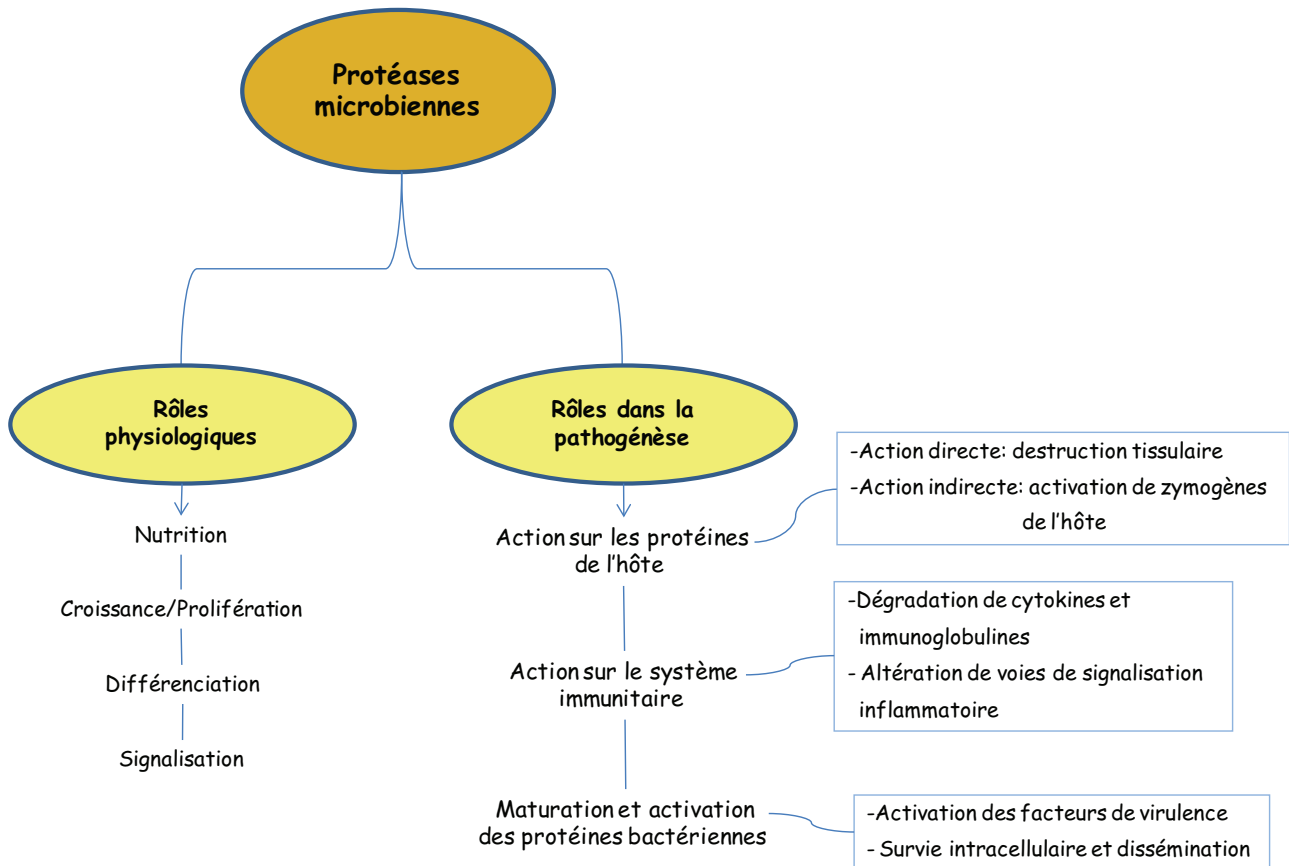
Protéases microbiennes

Rôles physiologiques

Nutrition

Croissance/Prolifération

Différenciation

Signalisation

Rôles dans la pathogénèse

Action sur les protéines de l'hôte

-Action directe: destruction tissulaire
-Action indirecte: activation de zymogènes de l'hôte

Action sur le système immunitaire

-Dégradation de cytokines et immunoglobulines
- Altération de voies de signalisation inflammatoire

Maturation et activation des protéines bactériennes

-Activation des facteurs de virulence
- Survie intracellulaire et dissémination